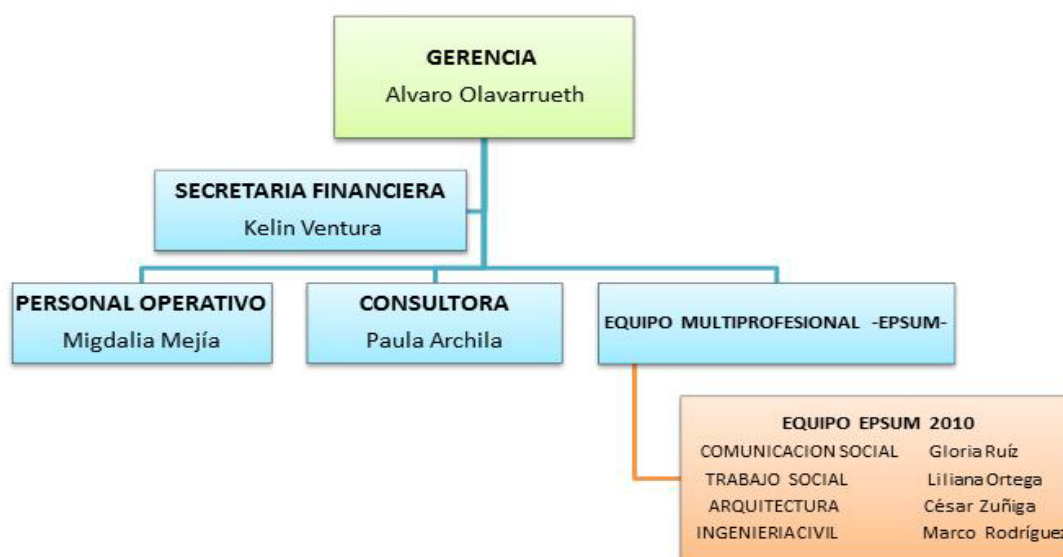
GERENCIA
Alvaro Olavarrueth

SECRETARIA FINANCIERA
Kelin Ventura

PERSONAL OPERATIVO
Migdalia Mejía

CONSULTORA
Paula Archila

EQUIPO MULTIPROFESIONAL -EPSUM-

EQUIPO EPSUM 2010
COMUNICACION SOCIAL Gloria Ruíz
TRABAJO SOCIAL Liliana Ortega
ARQUITECTURA César Zuñiga
INGENIERIACIVIL Marco Rodríguez